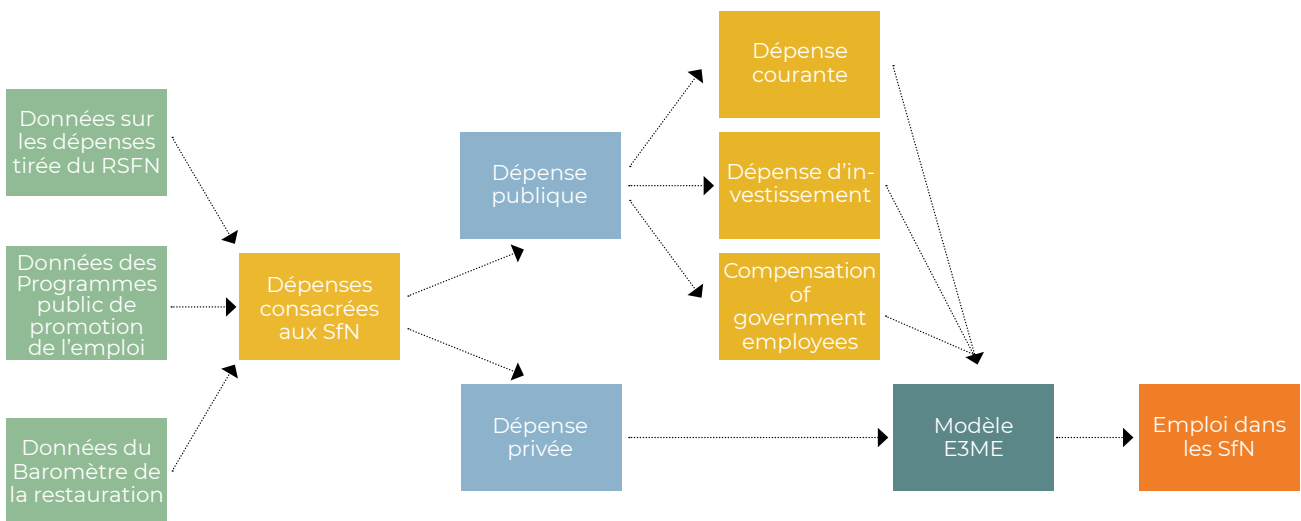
Données sur les dépenses tirée du RSFN

Données des Programmes public de promotion de l'emploi

Données du Baromètre de la restauration

Dépenses consacrées aux SfN

Dépense publique

Dépense privée

Dépense courante

Dépense d'investissement

Compensation of government employees

Modèle E3ME

Emploi dans les SfN